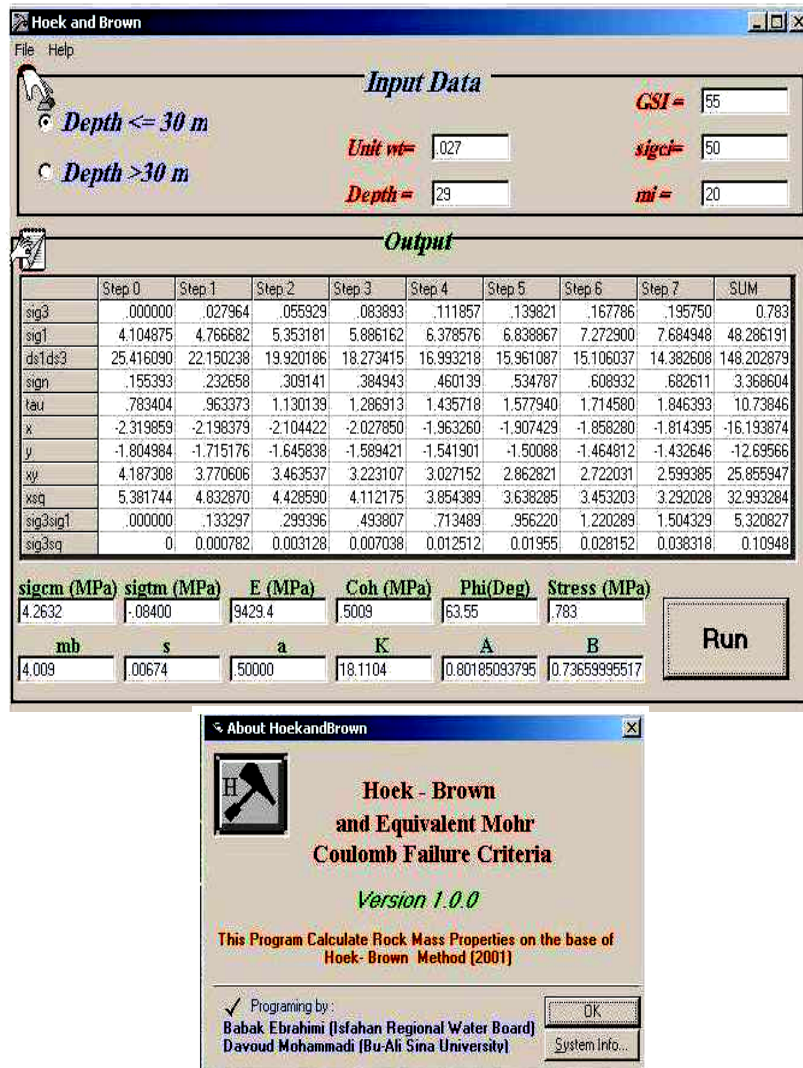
Hoek and Brown

File Help

Input Data

Depth <= 30 m

Depth >30 m

Unit wt= .027

Depth = 29

GSI = 55

sigci= 50

mi = 20

Output

| | Step 0 | Step 1 | Step 2 | Step 3 | Step 4 | Step 5 | Step 6 | Step 7 | SUM |
|---|---|---|---|---|---|---|---|---|---|
| sig3 | .000000 | .027964 | .055929 | .083893 | .111857 | .139821 | .167786 | .195750 | 0.783 |
| sig1 | 4.104875 | 4.766682 | 5.353181 | 5.886162 | 6.378576 | 6.838867 | 7.272900 | 7.684948 | 48.286191 |
| ds1ds3 | 25.416090 | 22.150238 | 19.920186 | 18.273415 | 16.993218 | 15.961087 | 15.106037 | 14.382608 | 148.202879 |
| sign | .155393 | .232658 | .309141 | .384943 | .460139 | .534787 | .608932 | .682611 | 3.368604 |
| tau | .783404 | .963373 | 1.130139 | 1.286913 | 1.435718 | 1.577940 | 1.714580 | 1.846393 | 10.73846 |
| x | -2.319859 | -2.198379 | -2.104422 | -2.027850 | -1.963260 | -1.907429 | -1.858280 | -1.814395 | -16.193874 |
| y | -1.804984 | -1.715176 | -1.645838 | -1.589421 | -1.541901 | -1.50088 | -1.464812 | -1.432646 | -12.69566 |
| xy | 4.187308 | 3.770606 | 3.463537 | 3.223107 | 3.027152 | 2.862821 | 2.722031 | 2.599385 | 25.855947 |
| xsq | 5.381744 | 4.832870 | 4.428590 | 4.112175 | 3.854389 | 3.638285 | 3.453203 | 3.292028 | 32.993284 |
| sig3sig1 | .000000 | .133297 | .299396 | .493807 | .713489 | .956220 | 1.220289 | 1.504329 | 5.320827 |
| sig3sq | 0 | 0.000782 | 0.003128 | 0.007038 | 0.012512 | 0.01955 | 0.028152 | 0.038318 | 0.10948 |

sigcm (MPa) 4.2632
sigtm (MPa) -.08400
E (MPa) 9429.4
Coh (MPa) .5009
Phi(Deg) 63.55
Stress (MPa) .783

mb 4.009
s .00674
a .50000
K 18.1104
A 0.80185093795
B 0.73659995517

Run

About HoekandBrown

H

Hoek - Brown
and Equivalent Mohr
Coulomb Failure Criteria

Version 1.0.0

This Program Calculate Rock Mass Properties on the base of Hoek- Brown Method (2001)

Programing by :
Babak Ebrahimi (Isfahan Regional Water Board)
Davoud Mohammadi (Bu-Ali Sina University)

OK

System Info...